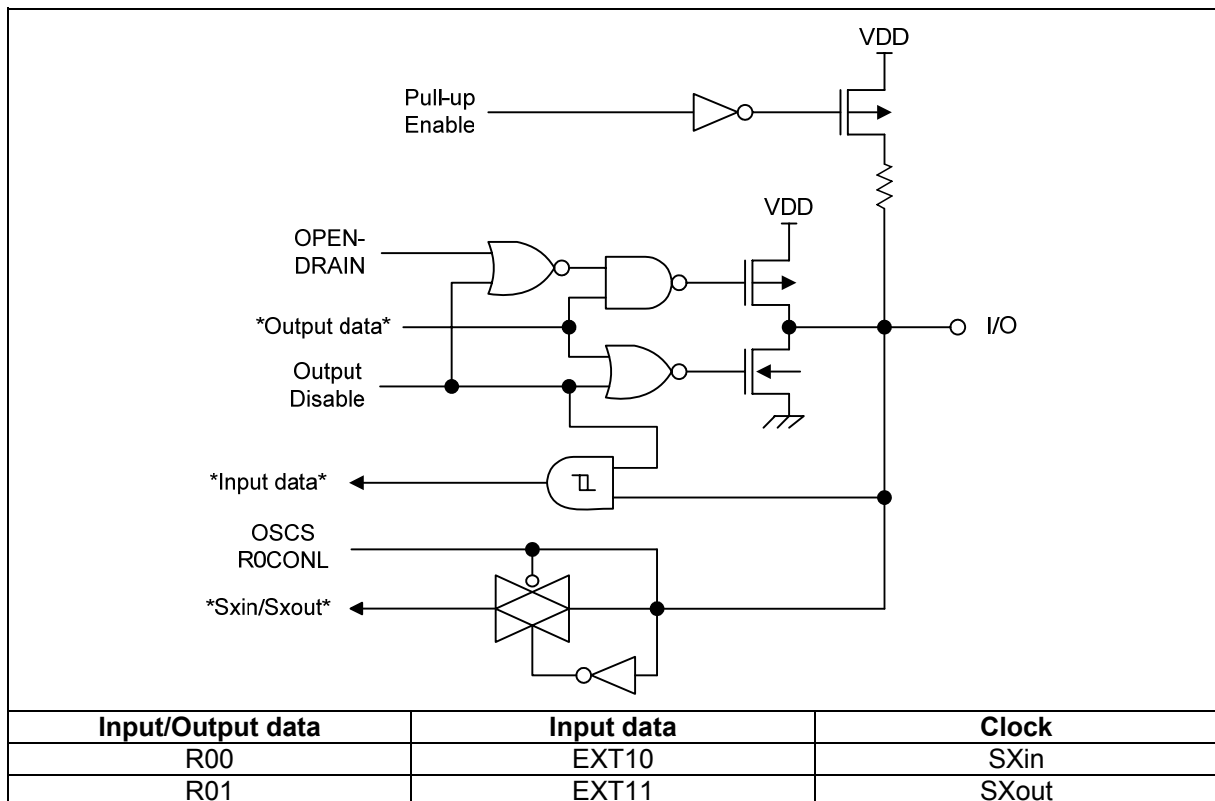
VDD

Pull-up Enable

VDD

OPEN-DRAIN

*Output data*

I/O

Output Disable

*Input data*

OSCS R0CONL

*Sxin/Sxout*

| Input/Output data | Input data | Clock |
|---|---|---|
| R00 | EXT10 | SXin |
| R01 | EXT11 | SXout |